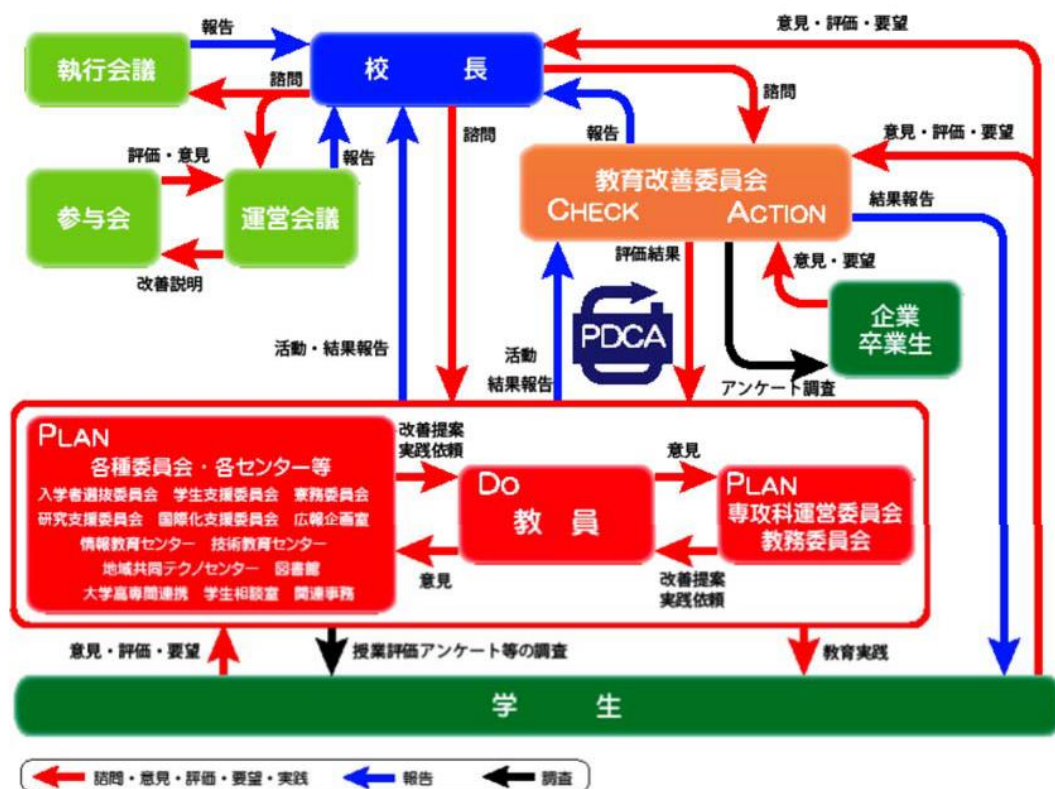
報告
執行会議
諮問
校　長
意見・評価・要望
諮問
諮問
報告
意見・評価・要望
評価・意見
報告
参与会
運営会議
教育改善委員会
CHECK　ACTION
結果報告
改善説明
評価結果
意見・要望
PDCA
企業
卒業生
活動・結果報告
活動
結果報告
アンケート調査
PLAN
各種委員会・各センター等
入学者選抜委員会　学生支援委員会　寮務委員会
研究支援委員会　国際化支援委員会　広報企画室
情報教育センター　技術教育センター
地域共同テクノセンター　図書館
大学高専間連携　学生相談室　関連事務
改善提案
実践依頼
意見
DO
教　員
PLAN
専攻科運営委員会
教務委員会
意見
改善提案
実践依頼
意見・評価・要望
授業評価アンケート等の調査
教育実践
学　生
諮問・意見・評価・要望・実践　報告　調査